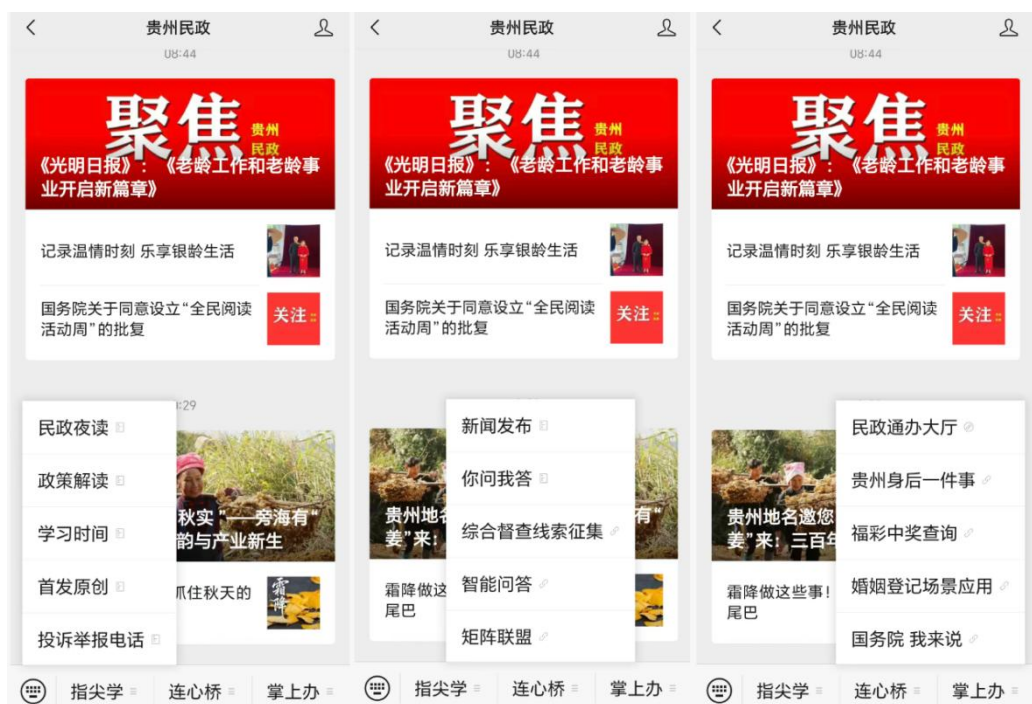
贵州民政
08:44

聚焦 贵州民政
《光明日报》：《老龄工作和老龄事业开启新篇章》

记录温情时刻 乐享银龄生活

国务院关于同意设立“全民阅读活动周”的批复

关注

:29

秋实”——旁海有“韵与产业新生

抓住秋天的

霜降

民政夜读
政策解读
学习时间
首发原创
投诉举报电话

指尖学 连心桥 掌上办

贵州民政
08:44

聚焦 贵州民政
《光明日报》：《老龄工作和老龄事业开启新篇章》

记录温情时刻 乐享银龄生活

国务院关于同意设立“全民阅读活动周”的批复

关注

贵州地名 有“姜”来：

霜降做这 尾巴

新闻发布
你问我答
综合督查线索征集
智能问答
矩阵联盟

指尖学 连心桥 掌上办

贵州民政
08:44

聚焦 贵州民政
《光明日报》：《老龄工作和老龄事业开启新篇章》

记录温情时刻 乐享银龄生活

国务院关于同意设立“全民阅读活动周”的批复

关注

贵州地名邀您 “姜”来：三百年

霜降做这些事！尾巴

民政通办大厅
贵州身后一件事
福彩中奖查询
婚姻登记场景应用
国务院 我来说

指尖学 连心桥 掌上办